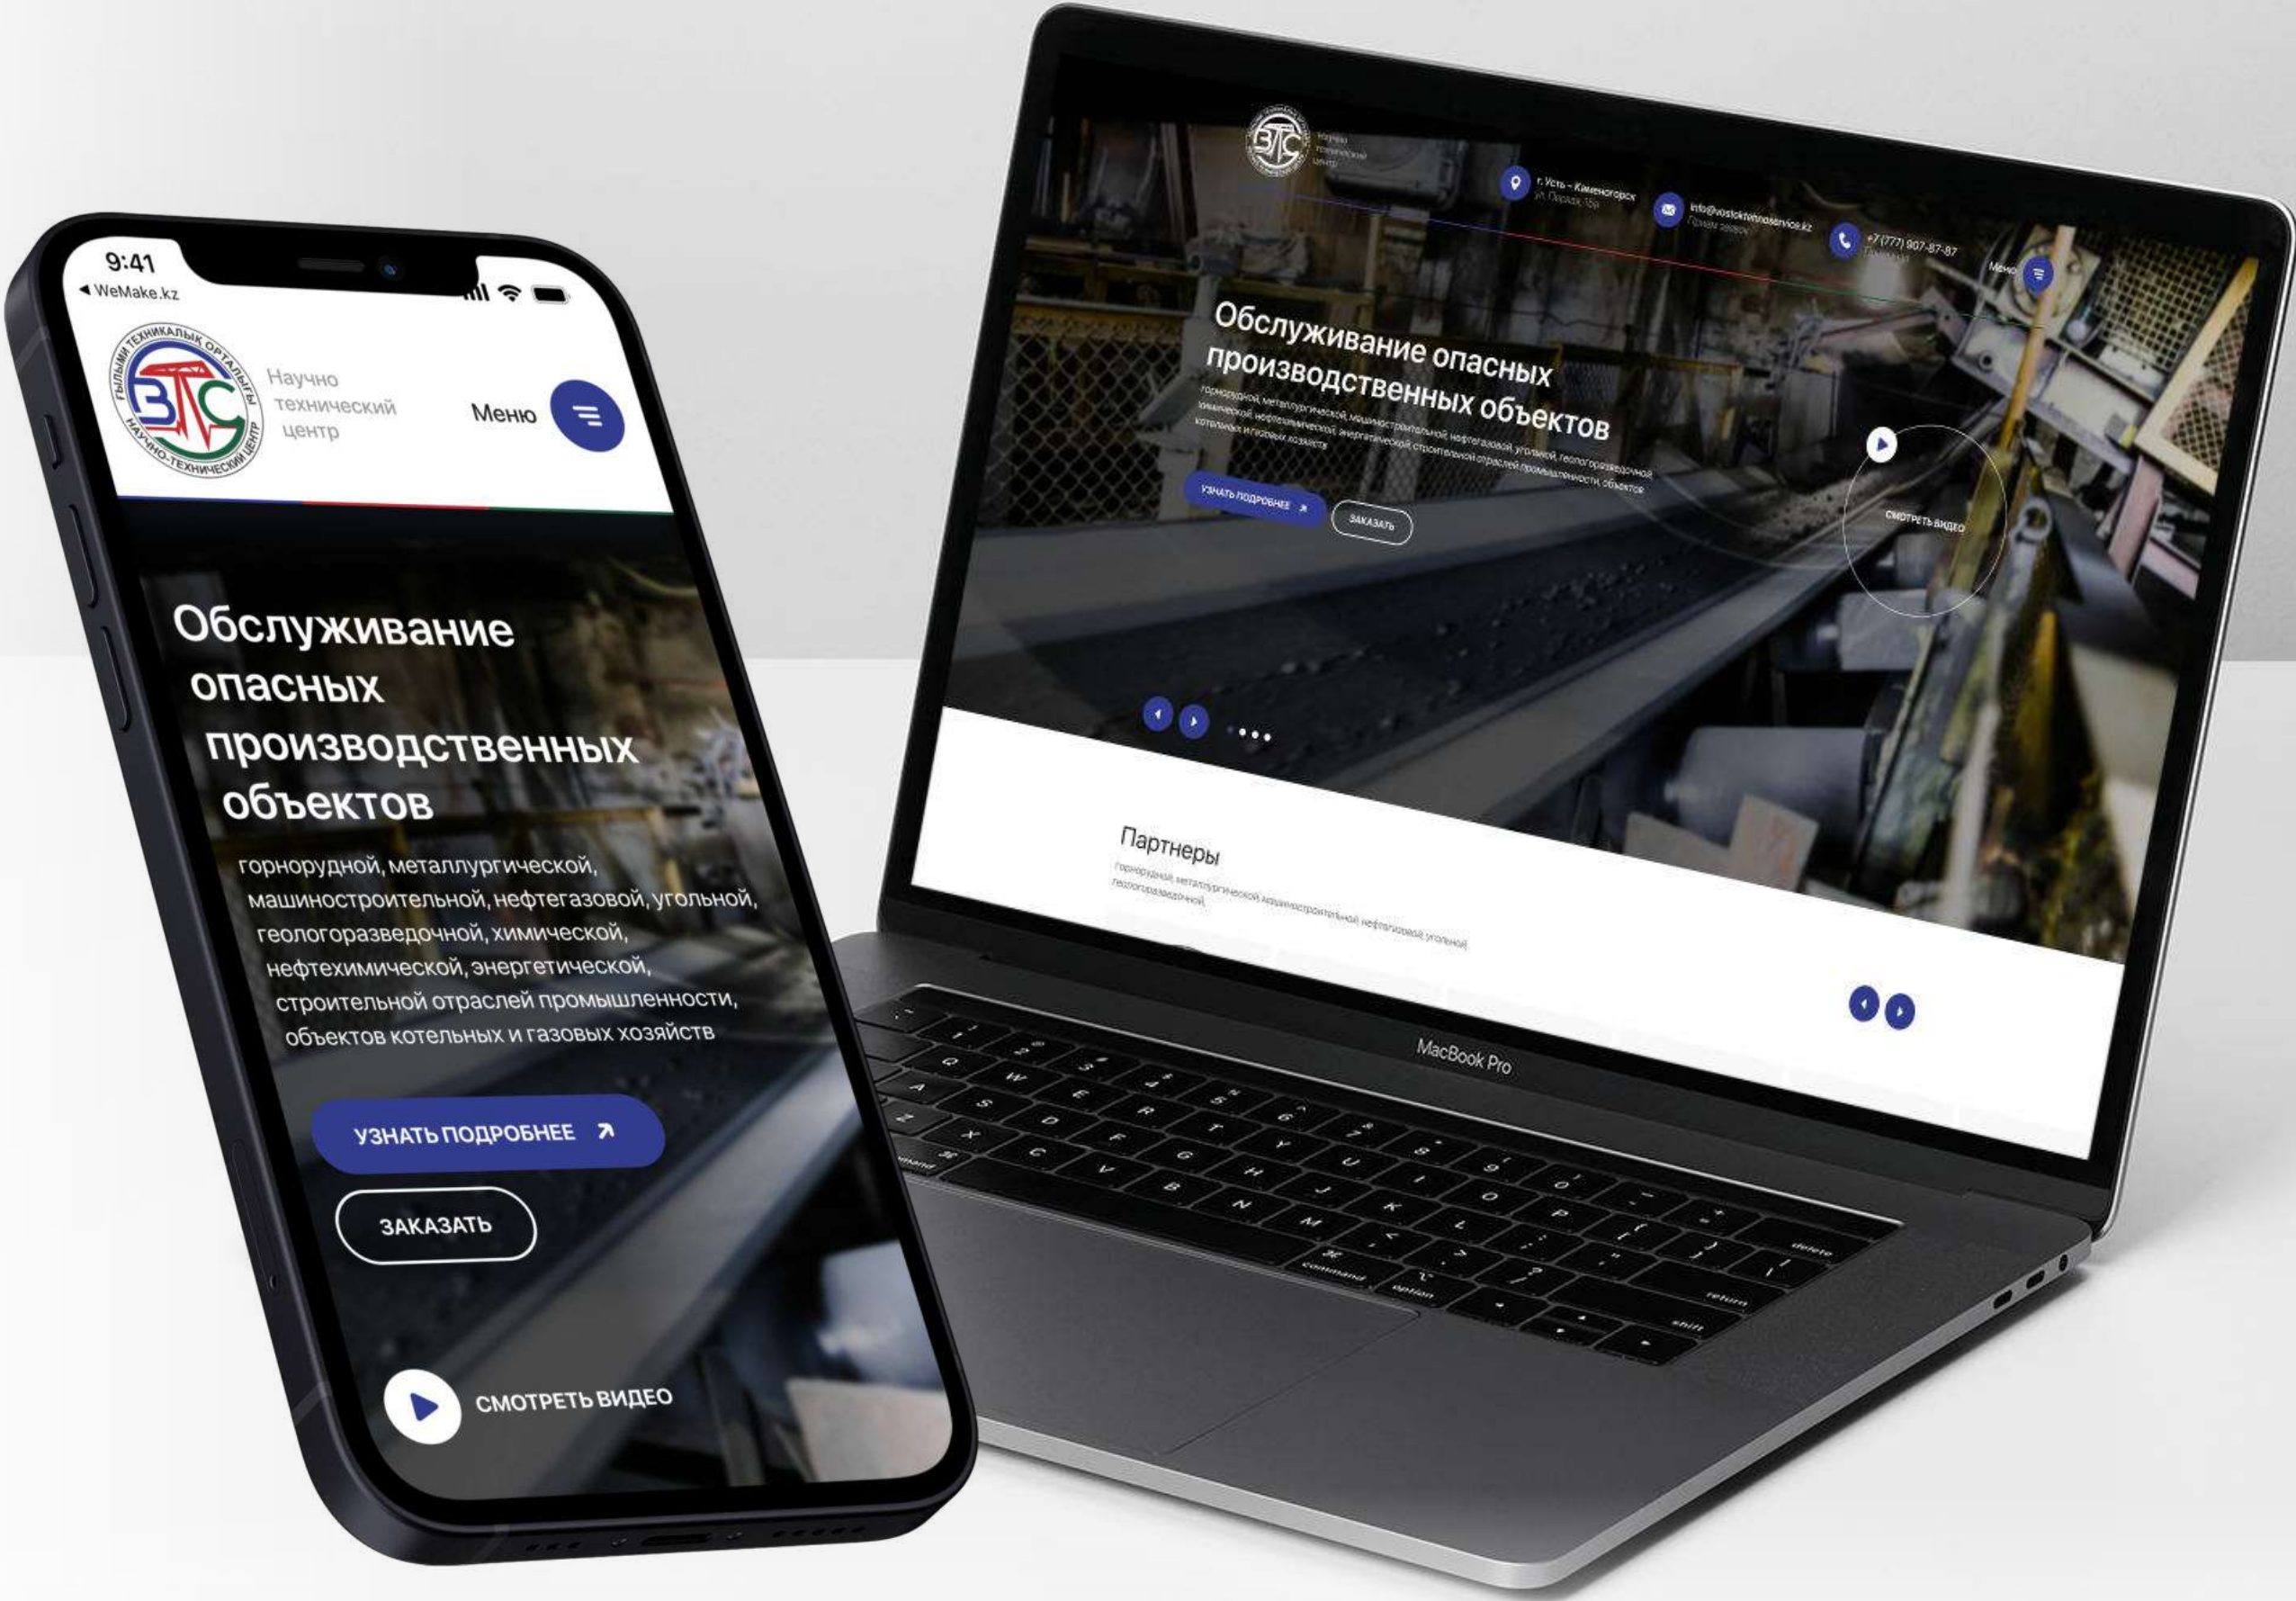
9:41
◀ WeMake.kz

ҒЫЛЫМИ ТЕХНИКАЛЫҚ ОРТАЛЫҒЫ
ВТС
НАУЧНО-ТЕХНИЧЕСКИЙ ЦЕНТР

Научно технический центр

Меню

Обслуживание опасных производственных объектов

горнорудной, металлургической, машиностроительной, нефтегазовой, угольной, геологоразведочной, химической, нефтехимической, энергетической, строительной отраслей промышленности, объектов котельных и газовых хозяйств

УЗНАТЬ ПОДРОБНЕЕ ↗

ЗАКАЗАТЬ

СМОТРЕТЬ ВИДЕО

Научно технический центр

г. Усть - Каменогорск
ул. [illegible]

info@vostoktehnoservice.kz
Прием заявок

+7 (777) 907-87-87
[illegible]

Меню

Обслуживание опасных производственных объектов

горнорудной, металлургической, машиностроительной, нефтегазовой, угольной, геологоразведочной, химической, нефтехимической, энергетической, строительной отраслей промышленности, объектов котельных и газовых хозяйств

УЗНАТЬ ПОДРОБНЕЕ ↗

ЗАКАЗАТЬ

СМОТРЕТЬ ВИДЕО

Партнеры

горнорудной, металлургической, машиностроительной, нефтегазовой, угольной геологоразведочной

MacBook Pro